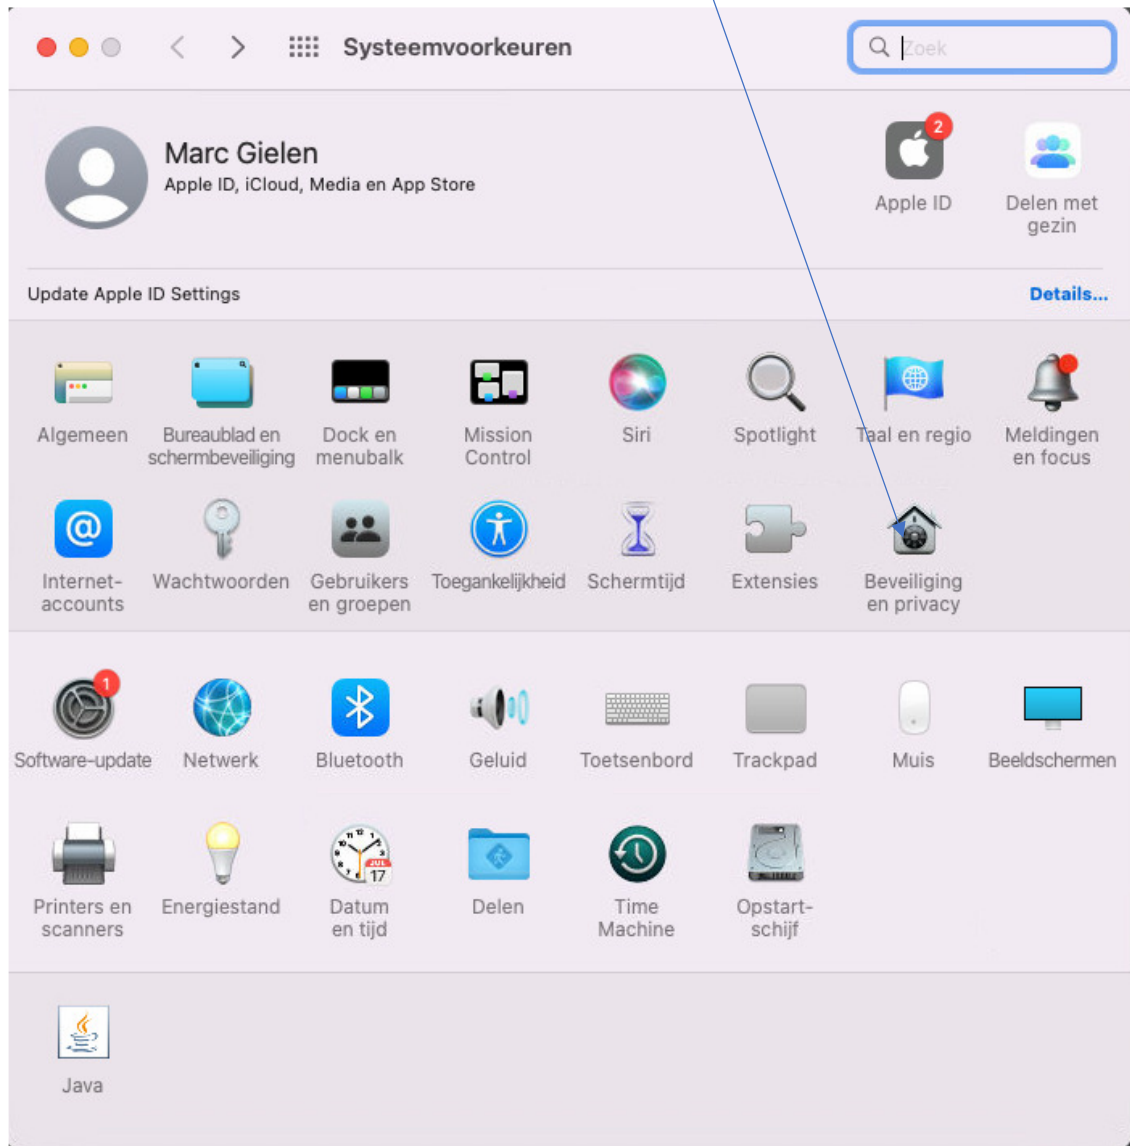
Systeemvoorkeuren

Zoek

Marc Gielen
Apple ID, iCloud, Media en App Store

2
Apple ID

Delen met gezin

Update Apple ID Settings

Details...

Algemeen

Bureaublad en schermbeveiliging

Dock en menubalk

Mission Control

Siri

Spotlight

Taal en regio

Meldingen en focus

Internet-accounts

Wachtwoorden

Gebruikers en groepen

Toegankelijkheid

Schermtijd

Extensies

Beveiliging en privacy

1
Software-update

Netwerk

Bluetooth

Geluid

Toetsenbord

Trackpad

Muis

Beeldschermen

Printers en scanners

Energiestand

JUL 17
Datum en tijd

Delen

Time Machine

Opstart-schijf

Java